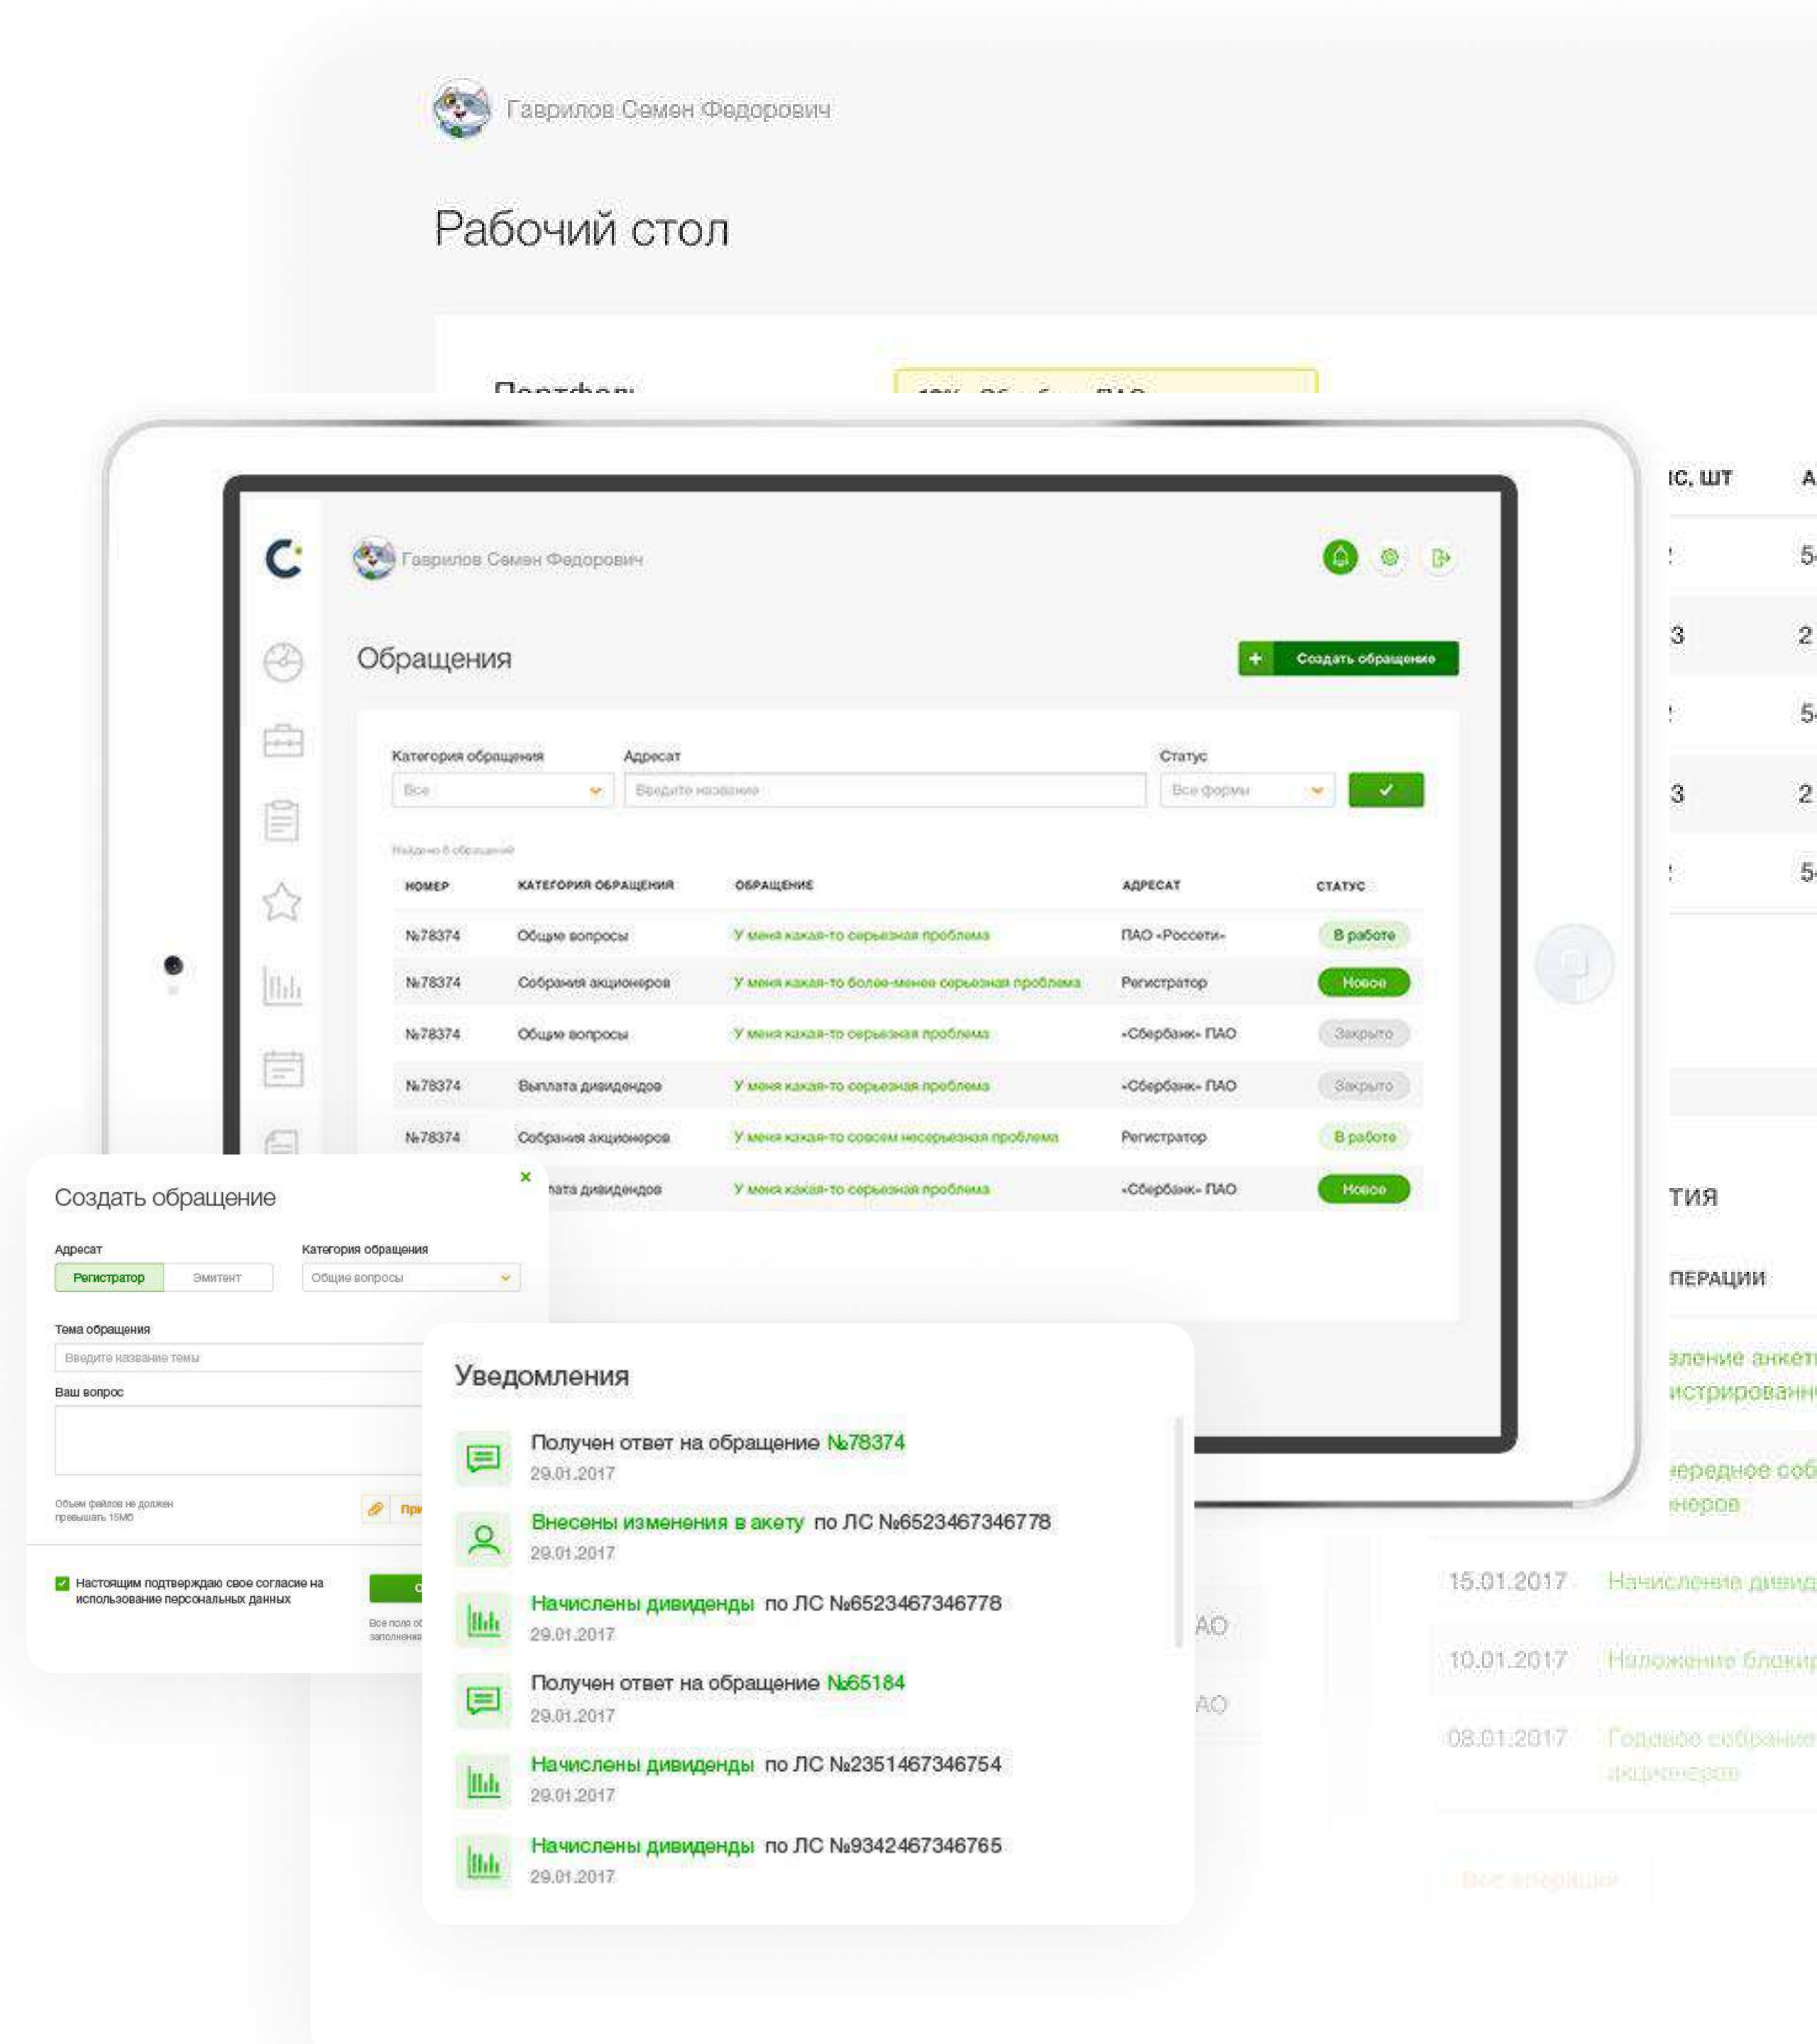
Гаврилов Семен Федорович

Рабочий стол

Портфель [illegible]

Гаврилов Семен Федорович

Обращения

Создать обращение

Категория обращения
Все

Адресат
Введите название

Статус
Все формы

Найдено 6 обращений

| НОМЕР | КАТЕГОРИЯ ОБРАЩЕНИЯ | ОБРАЩЕНИЕ | АДРЕСАТ | СТАТУС |
|---|---|---|---|---|
| №78374 | Общие вопросы | У меня какая-то серьезная проблема | ПАО «Россети» | В работе |
| №78374 | Собрания акционеров | У меня какая-то более-менее серьезная проблема | Регистратор | Новое |
| №78374 | Общие вопросы | У меня какая-то серьезная проблема | «Сбербанк» ПАО | Закрыто |
| №78374 | Выплата дивидендов | У меня какая-то серьезная проблема | «Сбербанк» ПАО | Закрыто |
| №78374 | Собрания акционеров | У меня какая-то совсем несерьезная проблема | Регистратор | В работе |
| | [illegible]лата дивидендов | У меня какая-то серьезная проблема | «Сбербанк» ПАО | Новое |

ІС, ШТ
ТИЯ
ПЕРАЦИИ
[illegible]
15.01.2017 Начисление дивид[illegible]
10.01.2017 Наложение блоки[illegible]
08.01.2017 Годовое собрание акционеров

Создать обращение
Адресат
Регистратор Эмитент
Категория обращения
Общие вопросы
Тема обращения
Введите название темы
Ваш вопрос
Объем файлов не должен превышать 15Мб
При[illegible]
Настоящим подтверждаю свое согласие на использование персональных данных
Все поля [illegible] заполнены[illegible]

Уведомления

Получен ответ на обращение №78374
29.01.2017

Внесены изменения в акету по ЛС №6523467346778
29.01.2017

Начислены дивиденды по ЛС №6523467346778
29.01.2017

Получен ответ на обращение №65184
29.01.2017

Начислены дивиденды по ЛС №2351467346754
29.01.2017

Начислены дивиденды по ЛС №9342467346765
29.01.2017